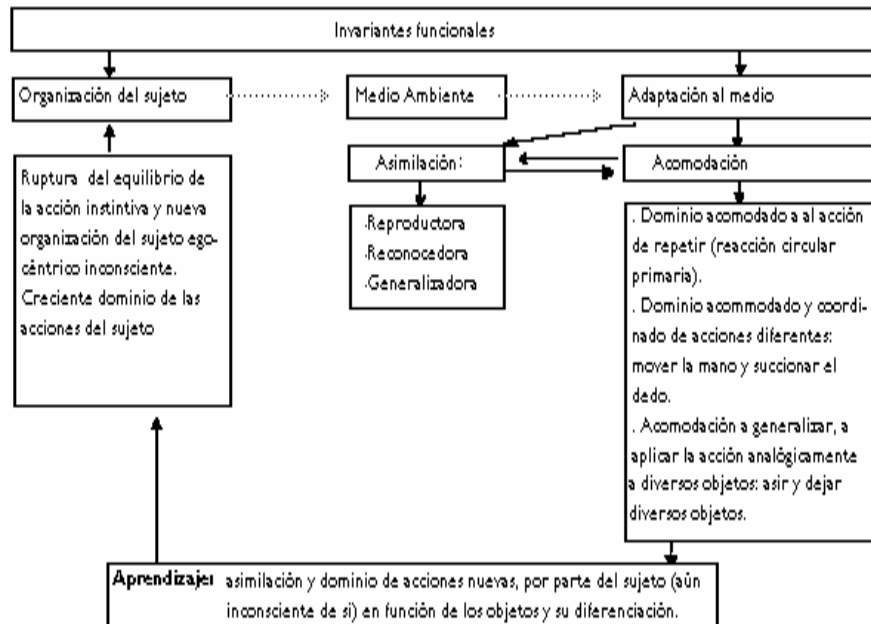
Invariantes funcionales

Organización del sujeto

Medio Ambiente

Adaptación al medio

Asimilación:

Acomodación

Ruptura del equilibrio de la acción instintiva y nueva organización del sujeto egocéntrico inconsciente. Creciente dominio de las acciones del sujeto

·Reproductora
·Reconocedora
·Generalizadora

. Dominio acomodado a al acción de repetir (reacción circular primaria).
. Dominio acommodado y coordinado de acciones diferentes: mover la mano y succionar el dedo.
. Acomodación a generalizar, a aplicar la acción analógicamente a diversos objetos: asir y dejar diversos objetos.

Aprendizaje: asimilación y dominio de acciones nuevas, por parte del sujeto (aún inconsciente de si) en función de los objetos y su diferenciación.